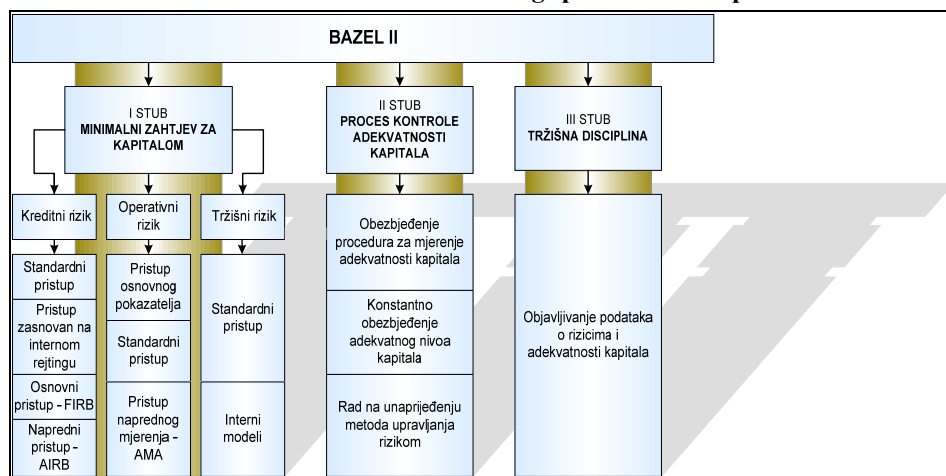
BAZEL II

I STUB
MINIMALNI ZAHTJEV ZA KAPITALOM

II STUB
PROCES KONTROLE ADEKVATNOSTI KAPITALA

III STUB
TRŽIŠNA DISCIPLINA

Kreditni rizik

Standardni pristup

Pristup zasnovan na internom rejtingu

Osnovni pristup - FIRB

Napredni pristup - AIRB

Operativni rizik

Pristup osnovnog pokazatelja

Standardni pristup

Pristup naprednog mjerenja - AMA

Tržišni rizik

Standardni pristup

Interni modeli

Obezbjeđenje procedura za mjerenje adekvatnosti kapitala

Konstantno obezbjeđenje adekvatnog nivoa kapitala

Rad na unaprijeđenju metoda upravljanja rizikom

Objavljivanje podataka o rizicima i adekvatnosti kapitala